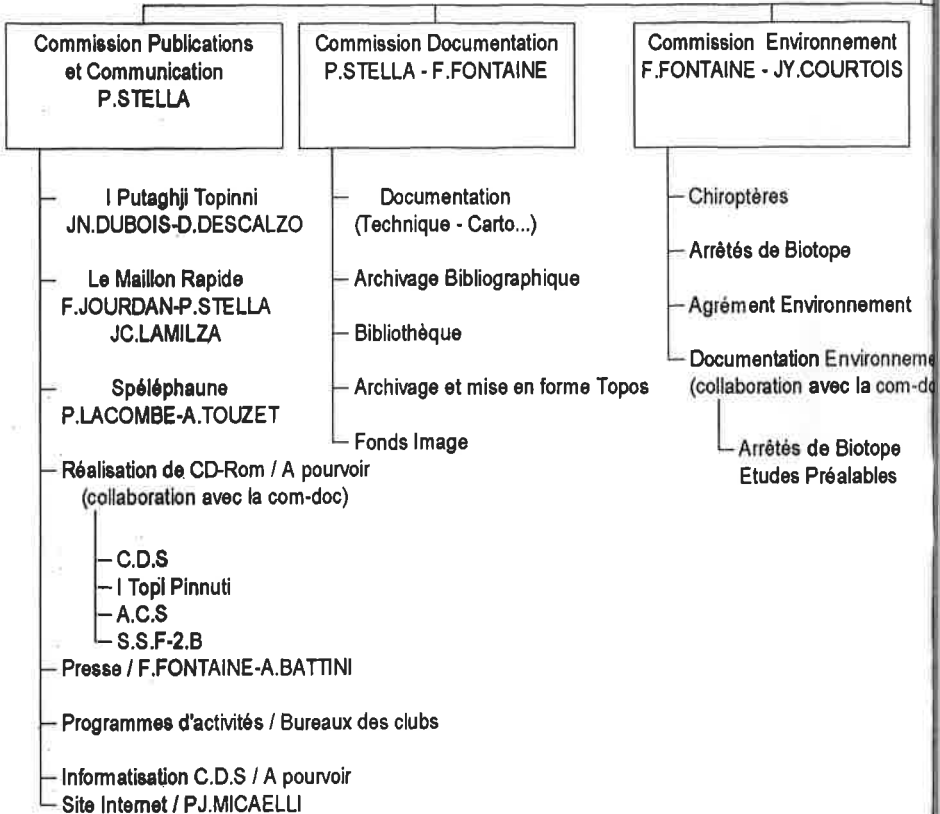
Commission Publications et Communication
P.STELLA

I Putaghji Topinni
JN.DUBOIS-D.DESCALZO

Le Maillon Rapide
F.JOURDAN-P.STELLA
JC.LAMILZA

Spéléphaune
P.LACOMBE-A.TOUZET

Réalisation de CD-Rom / A pourvoir
(collaboration avec la com-doc)

C.D.S
I Topi Pinnuti
A.C.S
S.S.F-2.B

Presse / F.FONTAINE-A.BATTINI

Programmes d'activités / Bureaux des clubs

Informatisation C.D.S / A pourvoir
Site Internet / PJ.MICAELLI

Commission Documentation
P.STELLA - F.FONTAINE

Documentation
(Technique - Carto...)

Archivage Bibliographique

Bibliothèque

Archivage et mise en forme Topos

Fonds Image

Commission Environnement
F.FONTAINE - JY.COURTOIS

Chiroptères

Arrêtés de Biotope

Agrément Environnement

Documentation Environneme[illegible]
(collaboration avec la com-do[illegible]

Arrêtés de Biotope
Etudes Préalables